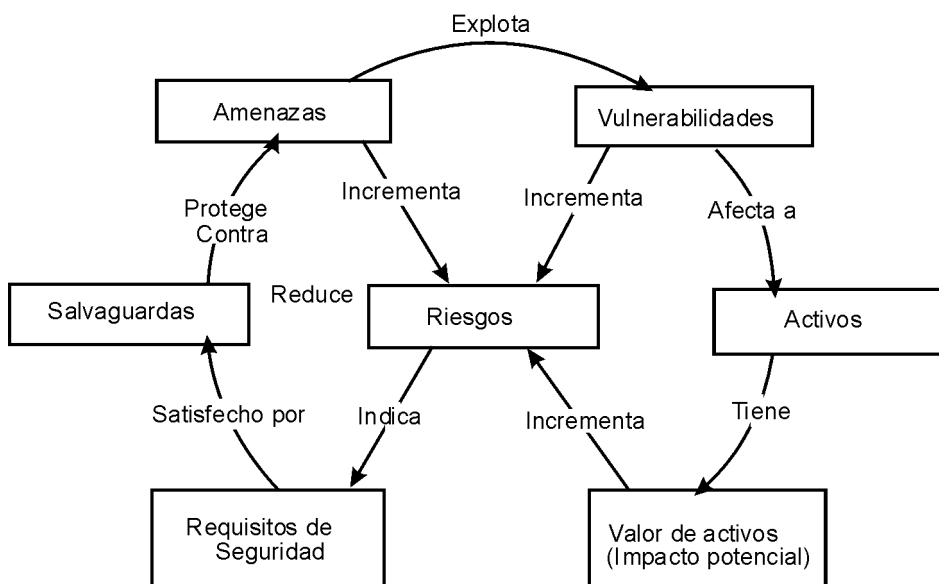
Explota

Amenazas

Vulnerabilidades

Protege Contra

Incrementa

Incrementa

Afecta a

Reduce

Salvaguardas

Riesgos

Activos

Satisfecho por

Indica

Incrementa

Tiene

Requisitos de Seguridad

Valor de activos (Impacto potencial)